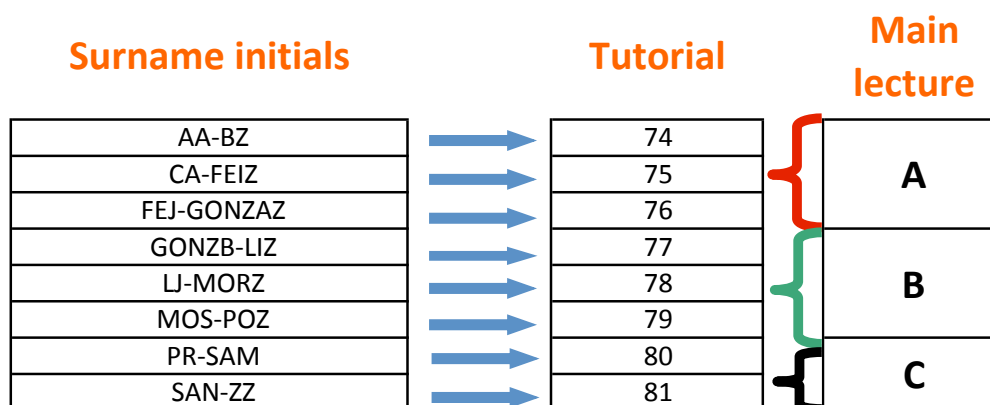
| Surname initials | Tutorial | Main lecture |
|---|---|---|
| AA-BZ | 74 | A |
| CA-FEIZ | 75 | A |
| FEJ-GONZAZ | 76 | A |
| GONZB-LIZ | 77 | B |
| LJ-MORZ | 78 | B |
| MOS-POZ | 79 | B |
| PR-SAM | 80 | C |
| SAN-ZZ | 81 | C |